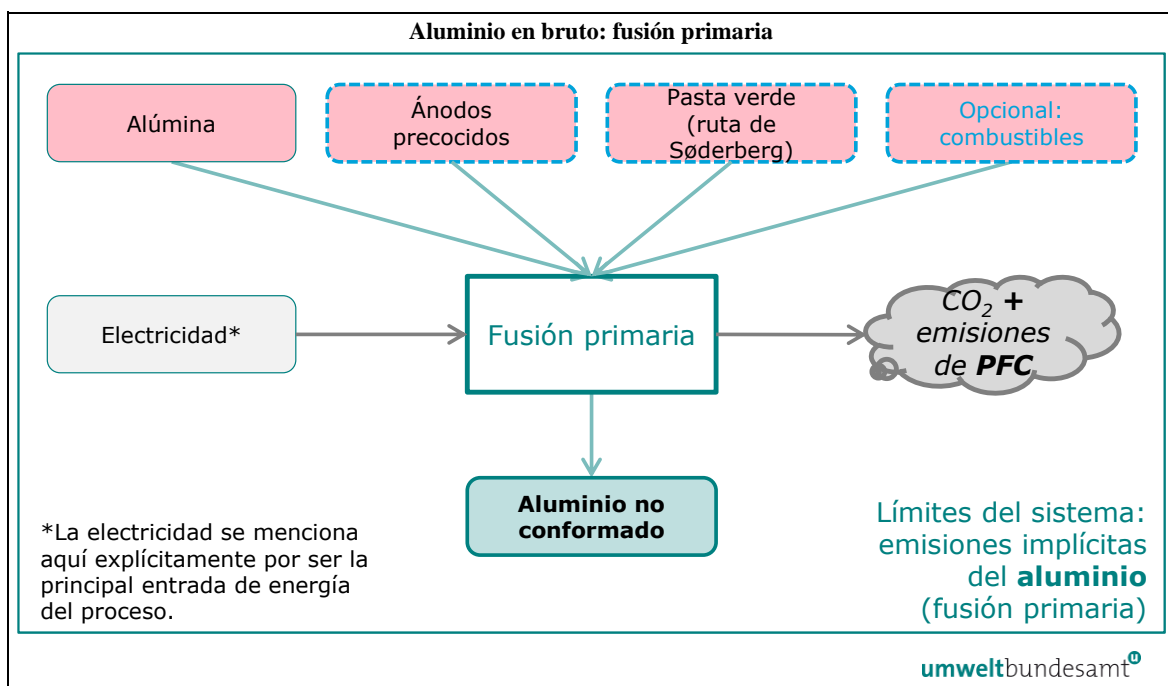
Aluminio en bruto: fusión primaria

Alúmina

Ánodos precocidos

Pasta verde (ruta de Søderberg)

Opcional: combustibles

Electricidad*

Fusión primaria

$CO_2$ + emisiones de PFC

Aluminio no conformado

*La electricidad se menciona aquí explícitamente por ser la principal entrada de energía del proceso.

Límites del sistema: emisiones implícitas del aluminio (fusión primaria)

umweltbundesamt